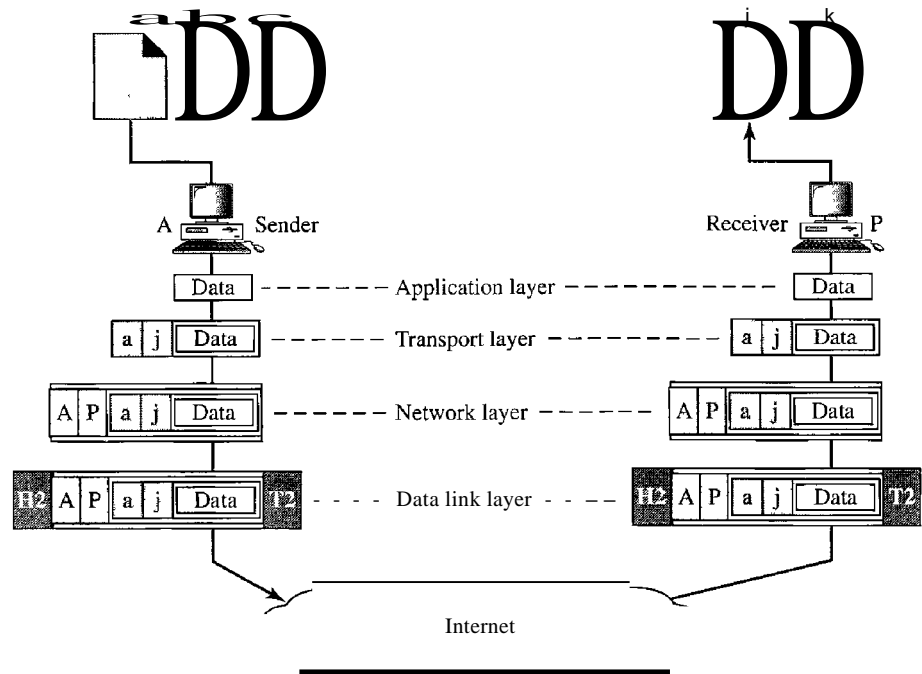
a b c
DD

j k
DD

A Sender

Receiver P

Data — Application layer — Data

a j Data — Transport layer — a j Data

A P a j Data — Network layer — A P a j Data

H2 A P a j Data T2 — Data link layer — H2 A P a j Data T2

Internet